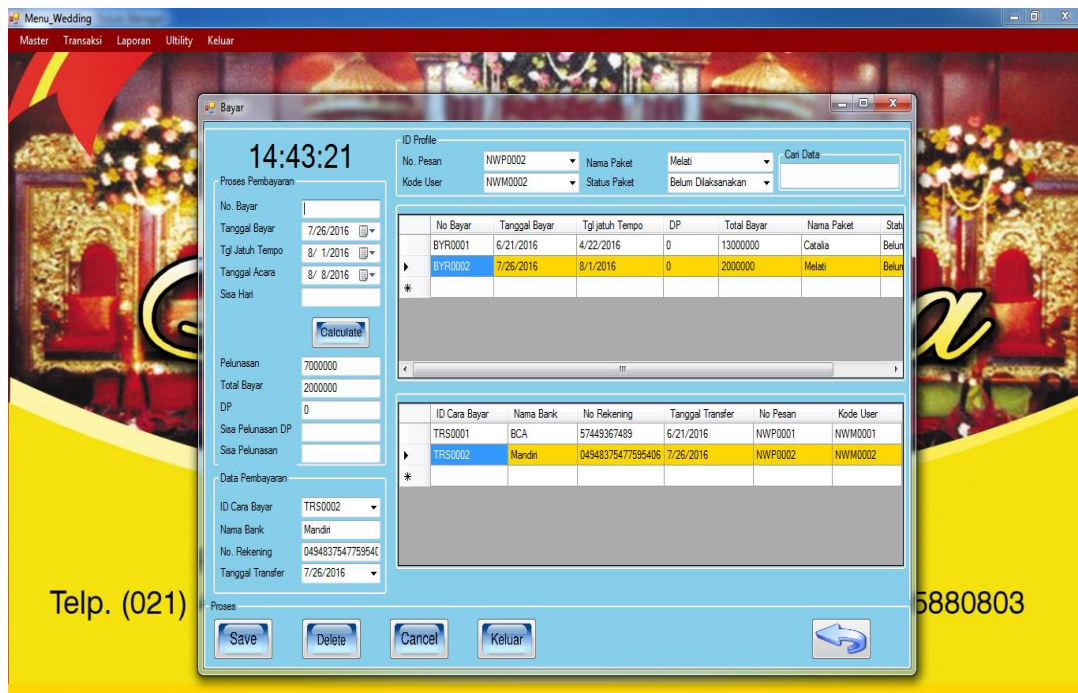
Menu_Wedding

Master Transaksi Laporan Ultility Keluar

Bayar

14:43:21

Proses Pembayaran

No. Bayar

Tanggal Bayar 7/26/2016

Tgl Jatuh Tempo 8/ 1/2016

Tanggal Acara 8/ 8/2016

Sisa Hari

Calculate

Pelunasan 7000000

Total Bayar 2000000

DP 0

Sisa Pelunasan DP

Sisa Pelunasan

Data Pembayaran

ID Cara Bayar TRS0002

Nama Bank Mandiri

No. Rekening 0494837547759540

Tanggal Transfer 7/26/2016

ID Profile

No. Pesan NWP0002

Kode User NWM0002

Nama Paket Melati

Status Paket Belum Dilaksanakan

Cari Data

| | No Bayar | Tanggal Bayar | Tgl jatuh Tempo | DP | Total Bayar | Nama Paket | Statu |
|---|---|---|---|---|---|---|---|
| | BYR0001 | 6/21/2016 | 4/22/2016 | 0 | 13000000 | Catalia | Belum |
| ▸ | BYR0002 | 7/26/2016 | 8/1/2016 | 0 | 2000000 | Melati | Belum |
| * | | | | | | | |

| | ID Cara Bayar | Nama Bank | No Rekening | Tanggal Transfer | No Pesan | Kode User |
|---|---|---|---|---|---|---|
| | TRS0001 | BCA | 57449367489 | 6/21/2016 | NWP0001 | NWM0001 |
| ▸ | TRS0002 | Mandiri | 04948375477595406 | 7/26/2016 | NWP0002 | NWM0002 |
| * | | | | | | |

Proses

Save Delete Cancel Keluar

Telp. (021) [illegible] 5880803